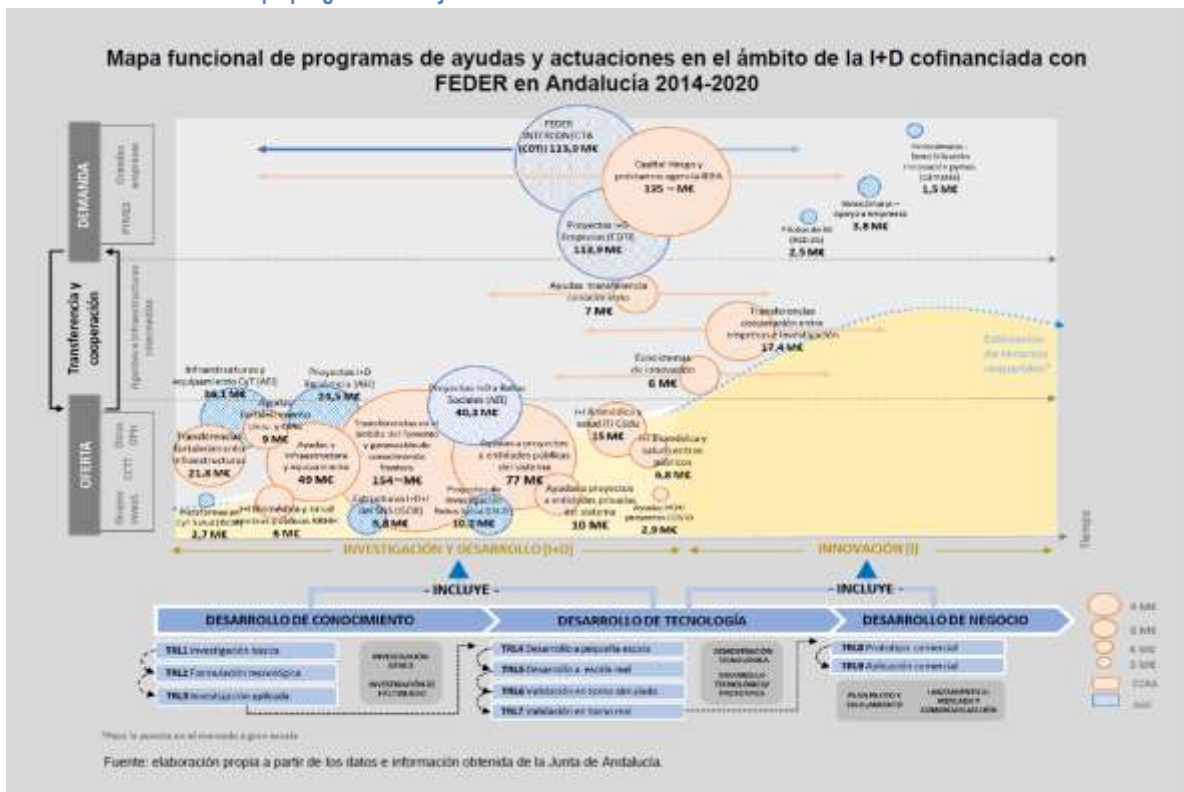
Mapa funcional de programas de ayudas y actuaciones en el ámbito de la I+D cofinanciada con FEDER en Andalucía 2014-2020

DEMANDA

Grandes empresas

PYMES

Transferencia y cooperación

Agentes e infraestructuras intermedias

OFERTA

Univ. OPIs

CCTT

Grupos invest.

FEDER INTERCONECTA (CDTI) 113,9 M€

Capital riesgo y préstamos agencia IDEA 135 ~ M€

Proyectos I+D Empresas (CDTI) 113,9 M€

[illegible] 1,5 M€

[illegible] 3,8 M€

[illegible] 2,5 M€

Ayudas transferencia conocimiento 7 M€

Transferencias conocimiento entre empresas e investigación 17,4 M€

Ecosistemas de innovación 6 M€

Infraestructuras y equipamiento CyT (AE) 16,1 M€

Proyectos I+D Excelencia (AE) 25,5 M€

Proyectos I+D+i Retos Sociales (AE) 40,3 M€

Transferencias fortalecimiento infraestructuras 21,8 M€

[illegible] 9 M€

Ayudas a infraestructuras y equipamiento 49 M€

Transferencias en el ámbito del fomento y generación de conocimiento frontera 154 ~ M€

Ayudas a proyectos a entidades públicas del sistema 77 M€

I+D Biomédica y salud (FI Cádiz) 15 M€

I+D Biomédica y salud centros públicos 6,8 M€

Ayudas proyectos a entidades privadas del sistema 10 M€

Ayudas I+D+i proyectos COVID 2,9 M€

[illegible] CyT Salud (ISCIII) 2,7 M€

I+D Biomédica y salud centros públicos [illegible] 6 M€

Estructuras I+D+i del SNS (ISCIII) 5,8 M€

Proyectos de investigación Retos Social (ISCIII) 10,2 M€

Estimación de recursos necesarios*

Tiempo

INVESTIGACIÓN Y DESARROLLO (I+D)

INNOVACIÓN (I)

- INCLUYE -

- INCLUYE -

DESARROLLO DE CONOCIMIENTO

DESARROLLO DE TECNOLOGÍA

DESARROLLO DE NEGOCIO

TRL1 Investigación básica

TRL2 Formulación tecnológica

TRL3 Investigación aplicada

INVESTIGACIÓN BÁSICA

INVESTIGACIÓN DE FACTIBILIDAD

TRL4 Desarrollo a pequeña escala

TRL5 Desarrollo a escala real

TRL6 Validación en torno simulado

TRL7 Validación en torno real

DEMOSTRACIÓN TECNOLÓGICA

DESARROLLO TECNOLÓGICO PROTOTIPOS

TRL8 Prototipo comercial

TRL9 Aplicación comercial

PLAN PILOTO Y LANZAMIENTO

LANZAMIENTO AL MERCADO Y COMERCIALIZACIÓN

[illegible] M€

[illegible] M€

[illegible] M€

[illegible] M€

CCAA

AGE

*Hace la puesta en el mercado a gran escala

Fuente: elaboración propia a partir de los datos e información obtenida de la Junta de Andalucía.